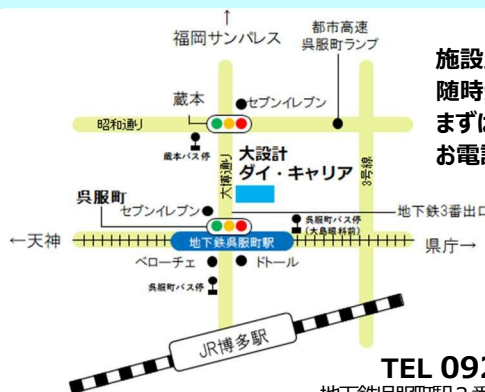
↑
福岡サンパレス

都市高速
呉服町ランプ

蔵本
セブンイレブン
昭和通り
蔵本バス停
大設計
ダイ・キャリア
大博通り
3号線
呉服町
セブンイレブン
呉服町バス停
(大島眼科前)
地下鉄3番出口
←天神
地下鉄呉服町駅
県庁→
ベローチェ
ドトール
呉服町バス停
JR博多駅

施設
随時
まず
お電

TEL 092
地下鉄呉服町駅３番